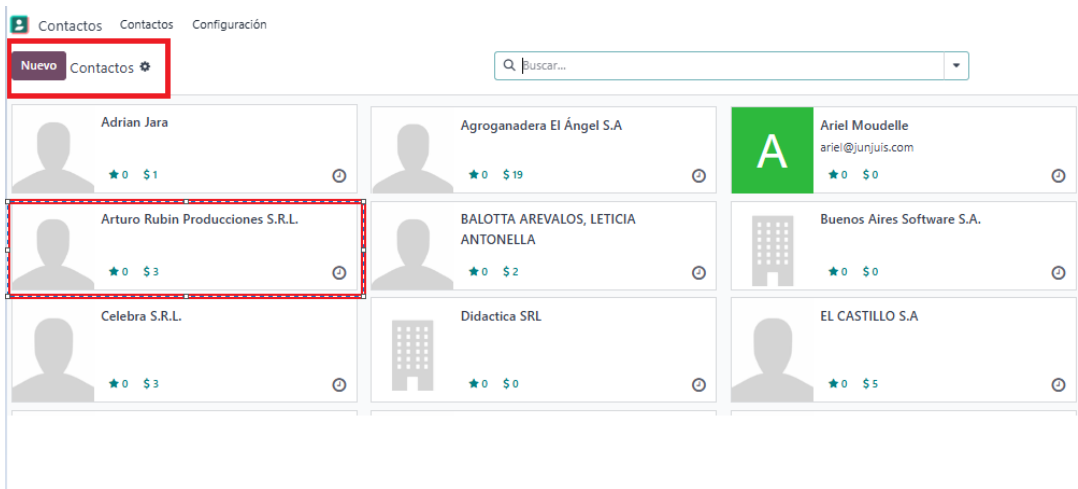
Contactos Contactos Configuración

Nuevo Contactos

Buscar...

Adrian Jara
★0 $1

Agroganadera El Ángel S.A
★0 $19

A
Ariel Moudelle
ariel@junjuis.com
★0 $0

Arturo Rubin Producciones S.R.L.
★0 $3

BALOTTA AREVALOS, LETICIA ANTONELLA
★0 $2

Buenos Aires Software S.A.
★0 $0

Celebra S.R.L.
★0 $3

Didactica SRL
★0 $0

EL CASTILLO S.A
★0 $5